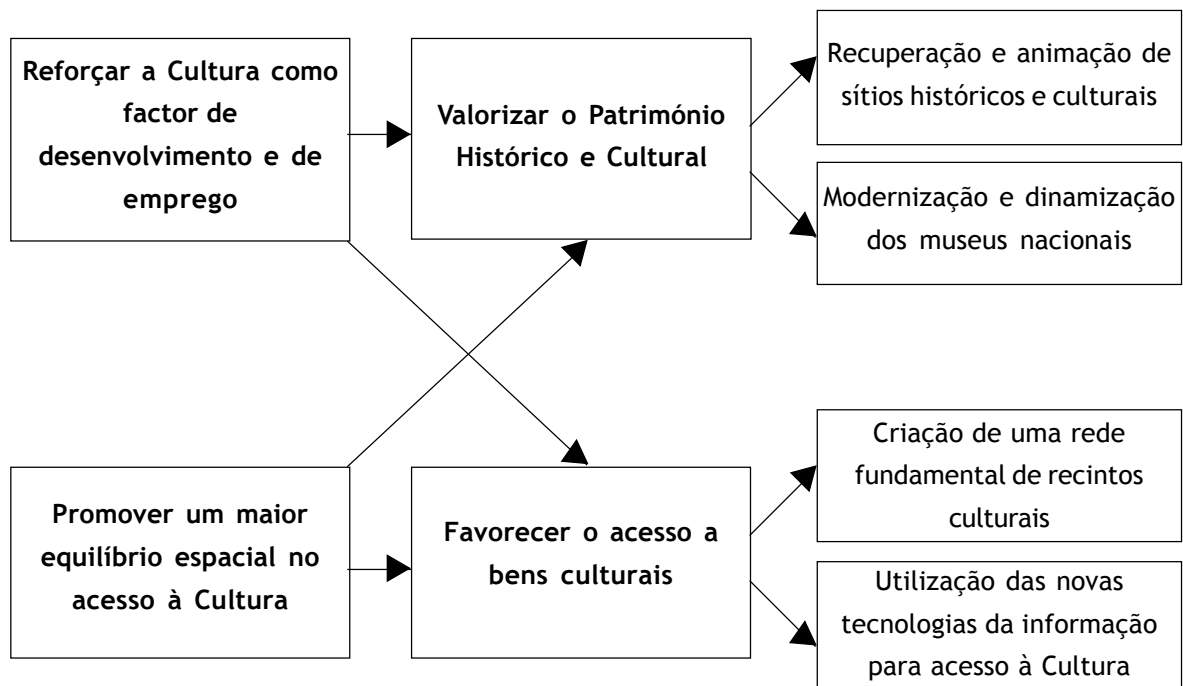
Reforçar a Cultura como factor de desenvolvimento e de emprego

Valorizar o Património Histórico e Cultural

Recuperação e animação de sítios históricos e culturais

Modernização e dinamização dos museus nacionais

Promover um maior equilíbrio espacial no acesso à Cultura

Favorecer o acesso a bens culturais

Criação de uma rede fundamental de recintos culturais

Utilização das novas tecnologias da informação para acesso à Cultura